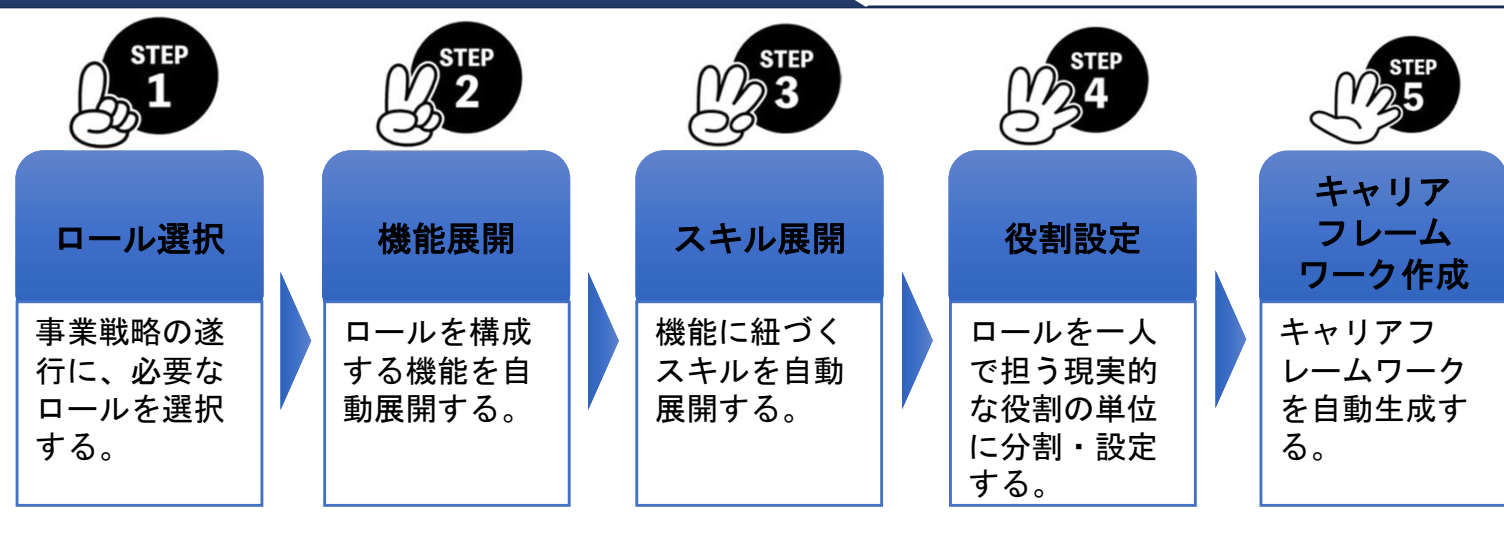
STEP 1

ロール選択

事業戦略の遂行に、必要なロールを選択する。

STEP 2

機能展開

ロールを構成する機能を自動展開する。

STEP 3

スキル展開

機能に紐づくスキルを自動展開する。

STEP 4

役割設定

ロールを一人で担う現実的な役割の単位に分割・設定する。

STEP 5

キャリアフレームワーク作成

キャリアフレームワークを自動生成する。